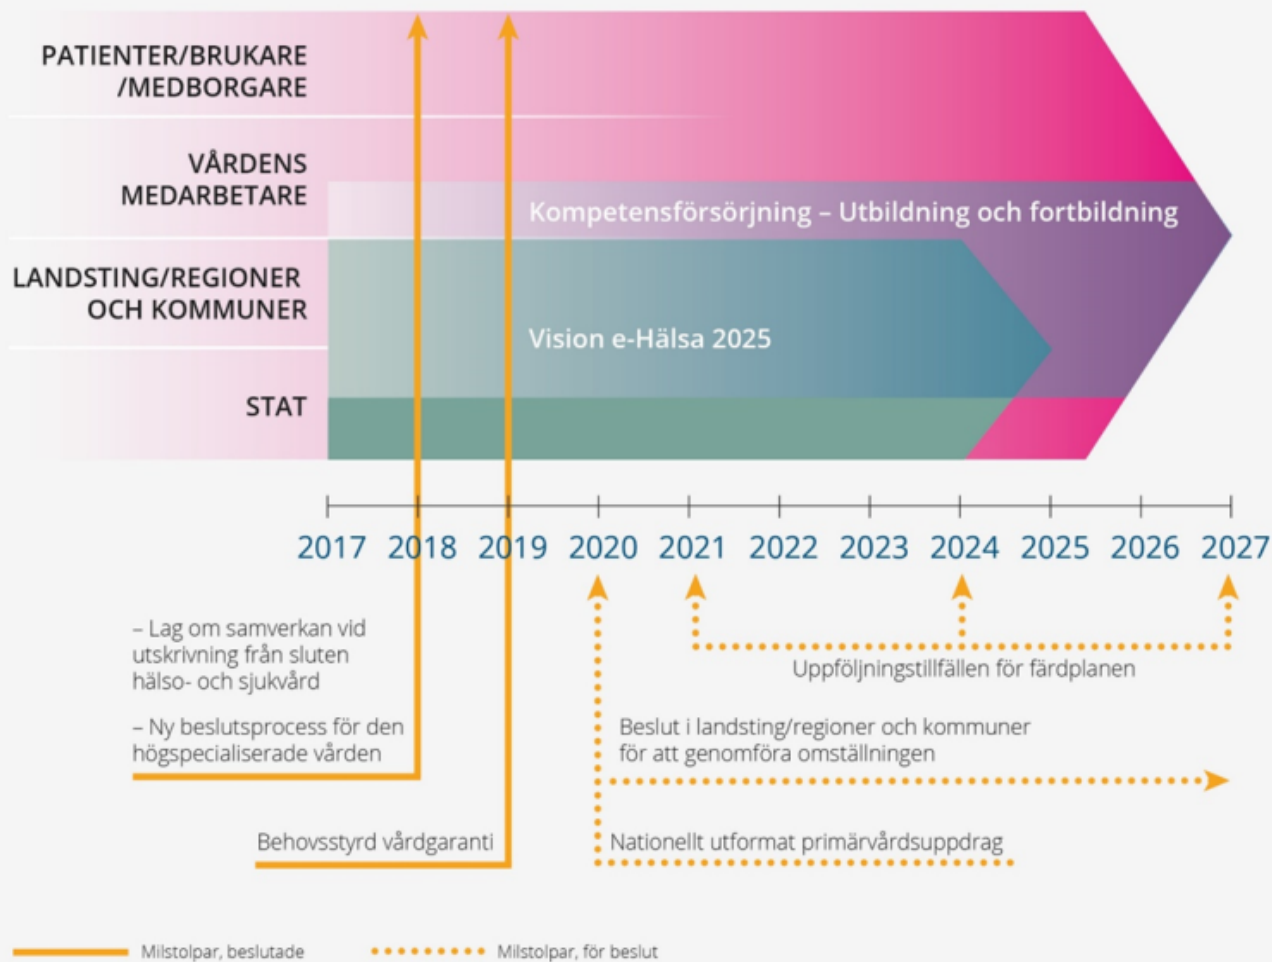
PATIENTER/BRUKARE /MEDBORGARE

VÅRDENS MEDARBETARE

LANDSTING/REGIONER OCH KOMMUNER

STAT

Kompetensförsörjning – Utbildning och fortbildning

Vision e-Hälsa 2025

2017 2018 2019 2020 2021 2022 2023 2024 2025 2026 2027

– Lag om samverkan vid utskrivning från sluten hälso- och sjukvård

– Ny beslutsprocess för den högspecialiserade vården

Behovsstyrd vårdgaranti

Uppföljningstillfällen för färdplanen

Beslut i landsting/regioner och kommuner för att genomföra omställningen

Nationellt utformat primärvårdsuppdrag

Milstolpar, beslutade

Milstolpar, för beslut